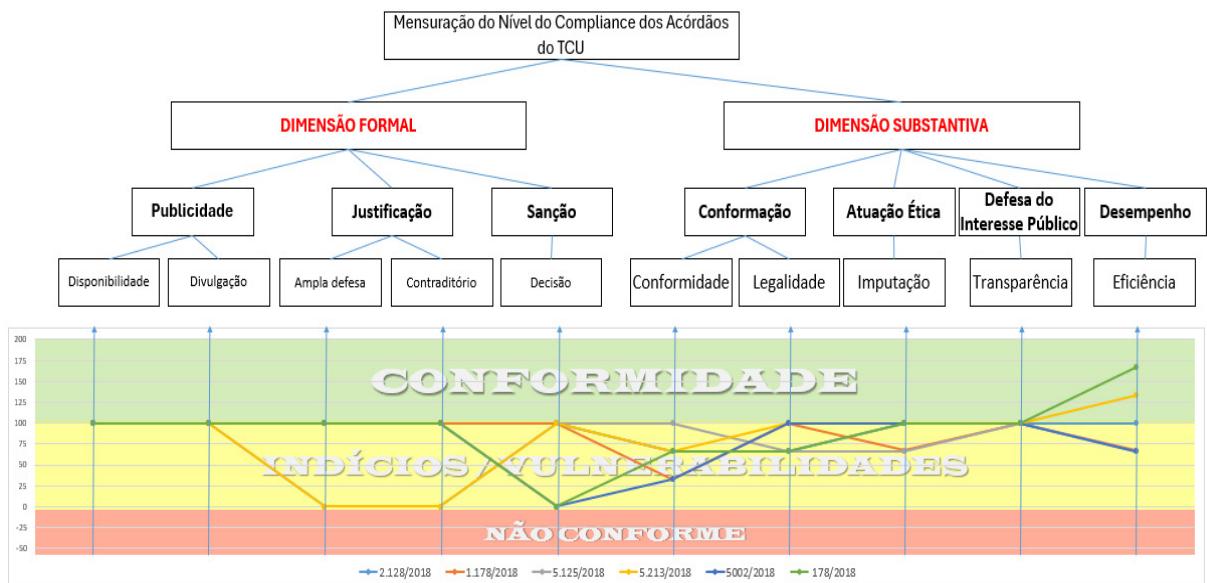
Mensuração do Nível do Compliance dos Acórdãos do TCU

DIMENSÃO FORMAL

DIMENSÃO SUBSTANTIVA

Publicidade

Justificação

Sanção

Conformação

Atuação Ética

Defesa do Interesse Público

Desempenho

Disponibilidade

Divulgação

Ampla defesa

Contraditório

Decisão

Conformidade

Legalidade

Imputação

Transparência

Eficiência

200
175
150
125
100
75
50
25
0
-25
-50

CONFORMIDADE

INDÍCIOS / VULNERABILIDADES

NÃO CONFORME

2.128/2018
1.178/2018
5.125/2018
5.213/2018
5002/2018
178/2018